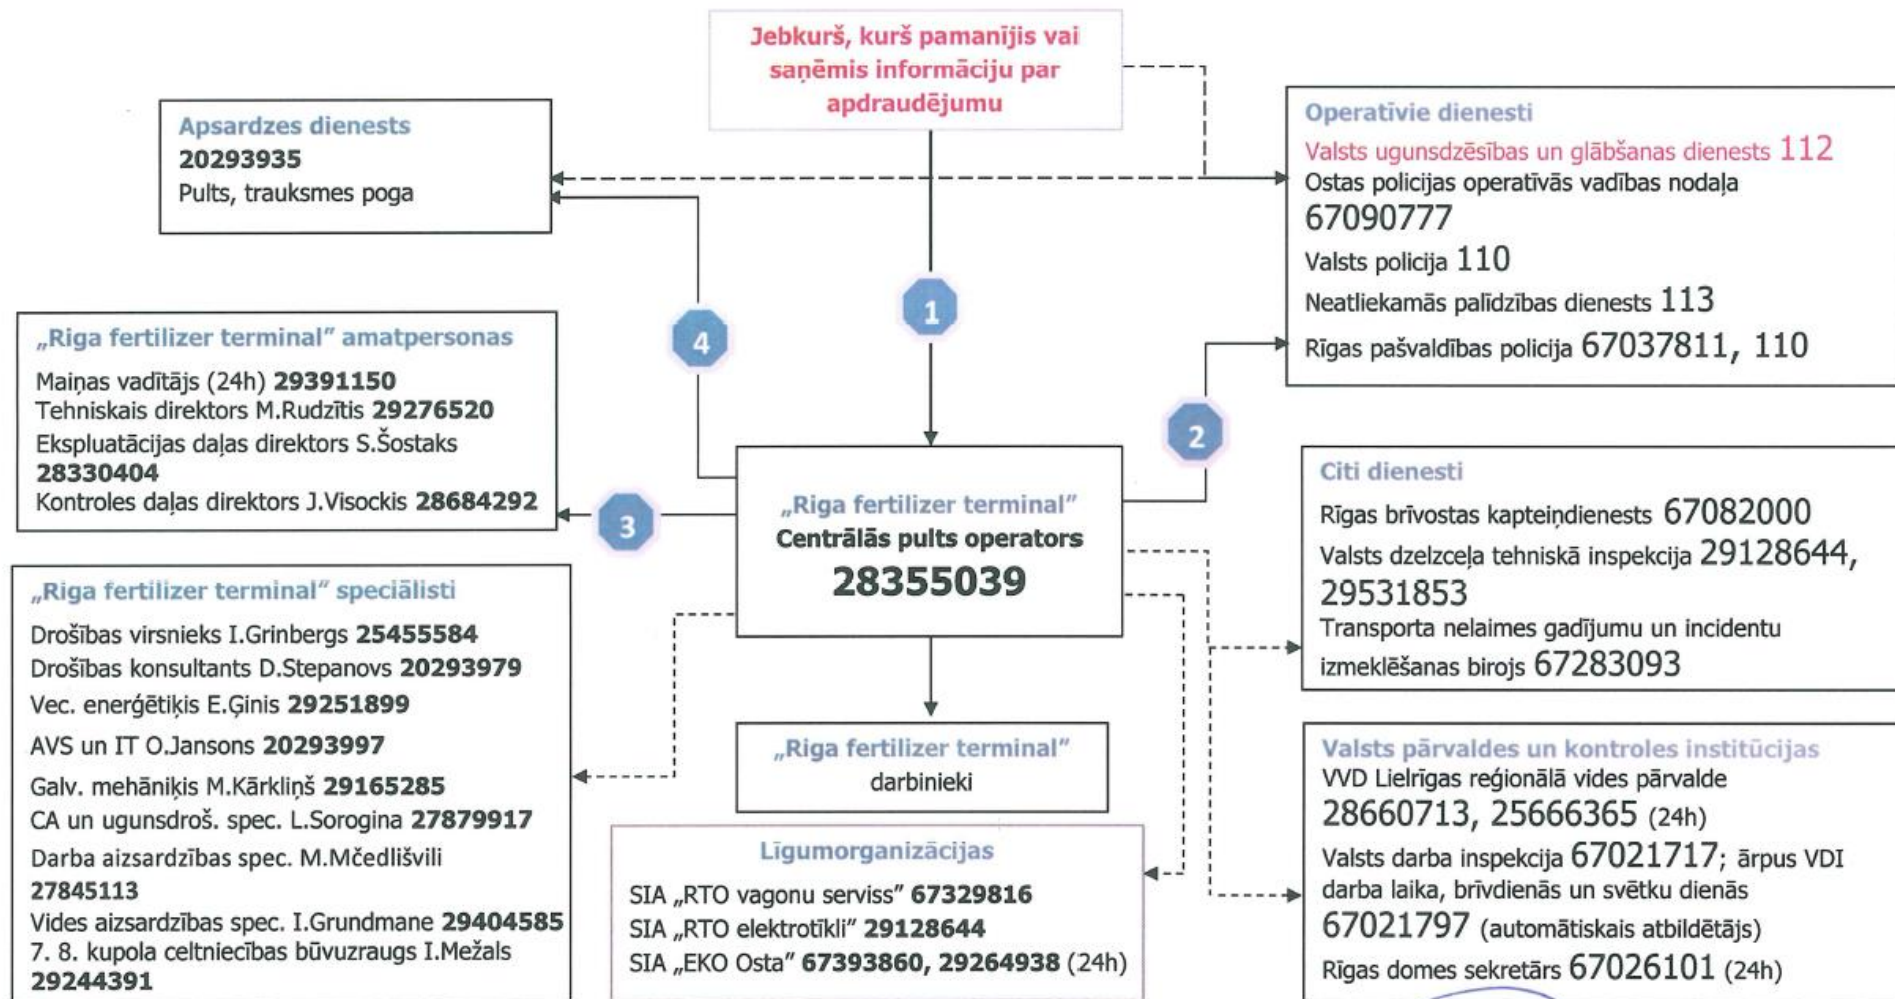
Jebkurš, kurš pamanījis vai saņēmis informāciju par apdraudējumu

Apsardzes dienests
20293935
Pults, trauksmes poga

Operatīvie dienesti
Valsts ugunsdzēsības un glābšanas dienests 112
Ostas policijas operatīvās vadības nodaļa 67090777
Valsts policija 110
Neatliekamās palīdzības dienests 113
Rīgas pašvaldības policija 67037811, 110

1

4

2

3

„Riga fertilizer terminal" amatpersonas
Maiņas vadītājs (24h) 29391150
Tehniskais direktors M.Rudzītis 29276520
Ekspluatācijas daļas direktors S.Šostaks 28330404
Kontroles daļas direktors J.Visockis 28684292

„Riga fertilizer terminal"
Centrālās pults operators
28355039

Citi dienesti
Rīgas brīvostas kapteiņdienests 67082000
Valsts dzelzceļa tehniskā inspekcija 29128644, 29531853
Transporta nelaimes gadījumu un incidentu izmeklēšanas birojs 67283093

„Riga fertilizer terminal" speciālisti
Drošības virsnieks I.Grinbergs 25455584
Drošības konsultants D.Stepanovs 20293979
Vec. enerģētiķis E.Ģinis 29251899
AVS un IT O.Jansons 20293997
Galv. mehāniķis M.Kārkliņš 29165285
CA un ugunsdroš. spec. L.Sorogina 27879917
Darba aizsardzības spec. M.Mčedlišvili 27845113
Vides aizsardzības spec. I.Grundmane 29404585
7. 8. kupola celtniecības būvuzraugs I.Mežals 29244391

„Riga fertilizer terminal"
darbinieki

Līgumorganizācijas
SIA „RTO vagonu serviss" 67329816
SIA „RTO elektrotīkli" 29128644
SIA „EKO Osta" 67393860, 29264938 (24h)

Valsts pārvaldes un kontroles institūcijas
VVD Lielrīgas reģionālā vides pārvalde 28660713, 25666365 (24h)
Valsts darba inspekcija 67021717; ārpus VDI darba laika, brīvdienās un svētku dienās 67021797 (automātiskais atbildētājs)
Rīgas domes sekretārs 67026101 (24h)